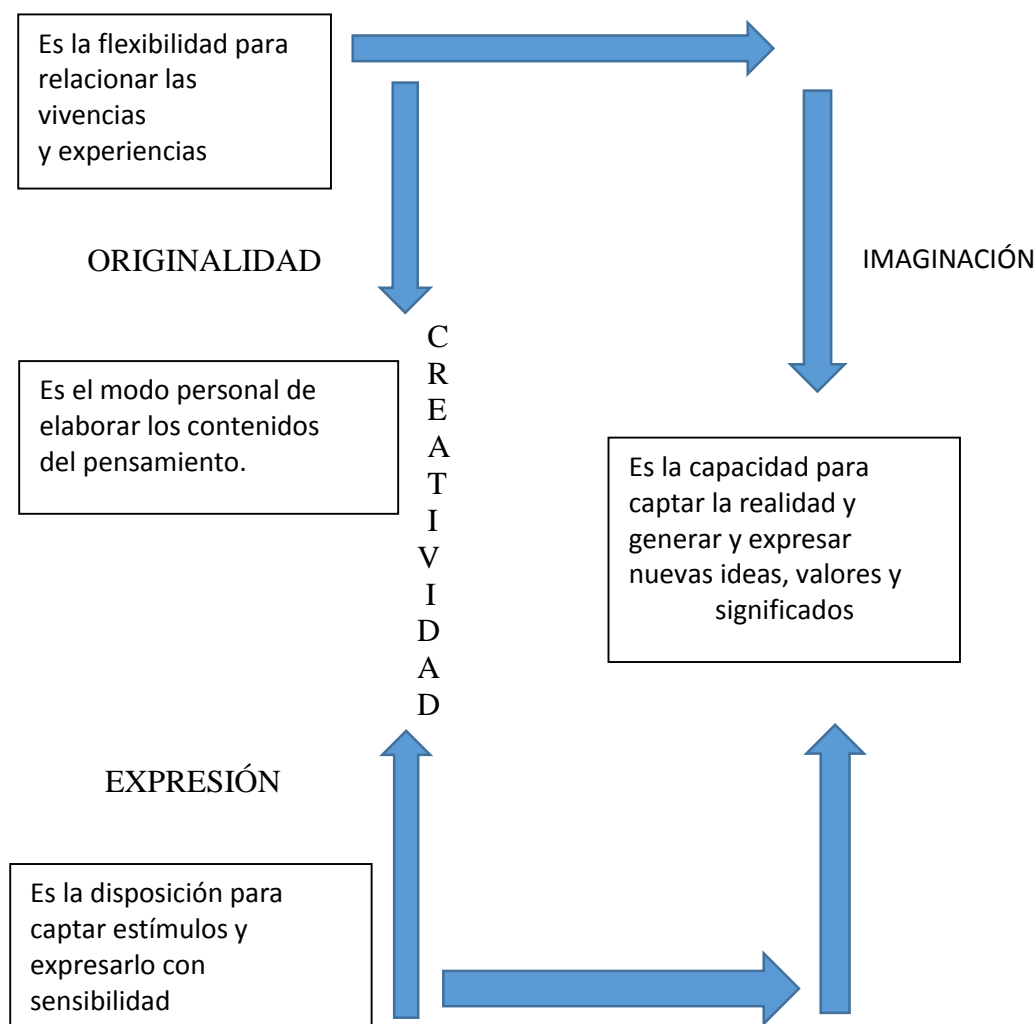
Es la flexibilidad para relacionar las vivencias
y experiencias

ORIGINALIDAD

IMAGINACIÓN

C
R
E
A
T
I
V
I
D
A
D

Es el modo personal de elaborar los contenidos del pensamiento.

Es la capacidad para captar la realidad y generar y expresar nuevas ideas, valores y significados

EXPRESIÓN

Es la disposición para captar estímulos y expresarlo con sensibilidad